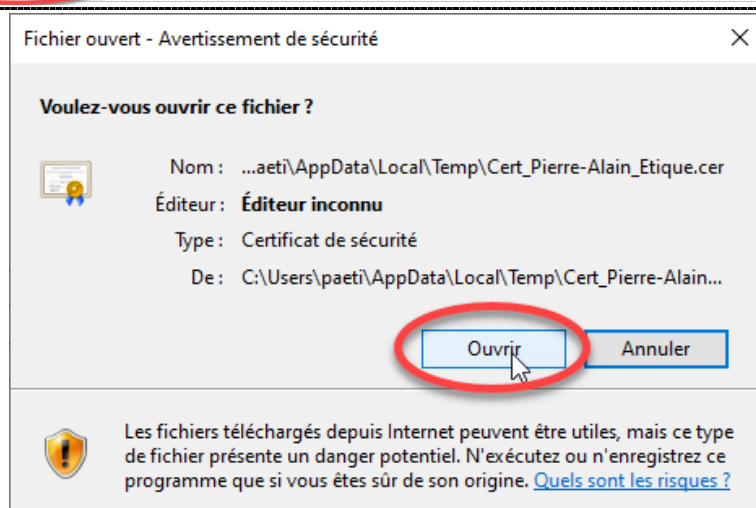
Fichier ouvert - Avertissement de sécurité

Voulez-vous ouvrir ce fichier ?

Nom : ...aeti\AppData\Local\Temp\Cert_Pierre-Alain_Etique.cer

Éditeur : Éditeur inconnu

Type : Certificat de sécurité

De : C:\Users\paeti\AppData\Local\Temp\Cert_Pierre-Alain...

Ouvrir

Annuler

Les fichiers téléchargés depuis Internet peuvent être utiles, mais ce type de fichier présente un danger potentiel. N'exécutez ou n'enregistrez ce programme que si vous êtes sûr de son origine. Quels sont les risques ?